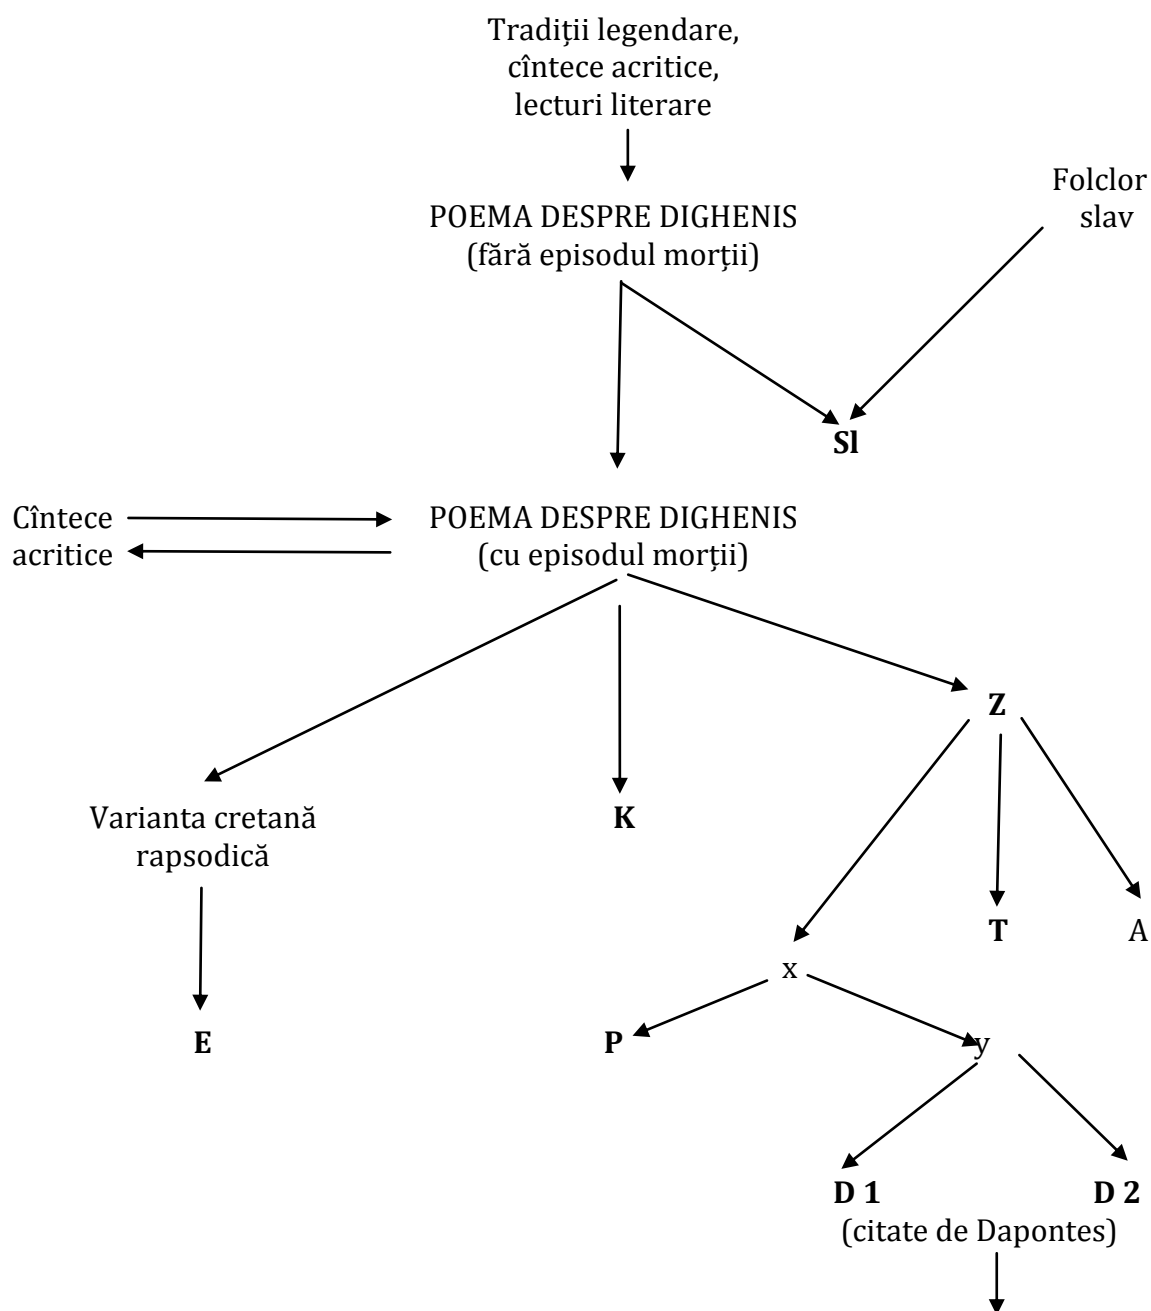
Tradiții legendare, cîntece acritice, lecturi literare

POEMA DESPRE DIGHENIS (fără episodul morții)

Folclor slav

**Sl**

Cîntece acritice

POEMA DESPRE DIGHENIS (cu episodul morții)

**Z**

Varianta cretană rapsodică

**K**

**T**

A

x

**E**

**P**

y

**D 1**

**D 2**

(citate de Dapontes)